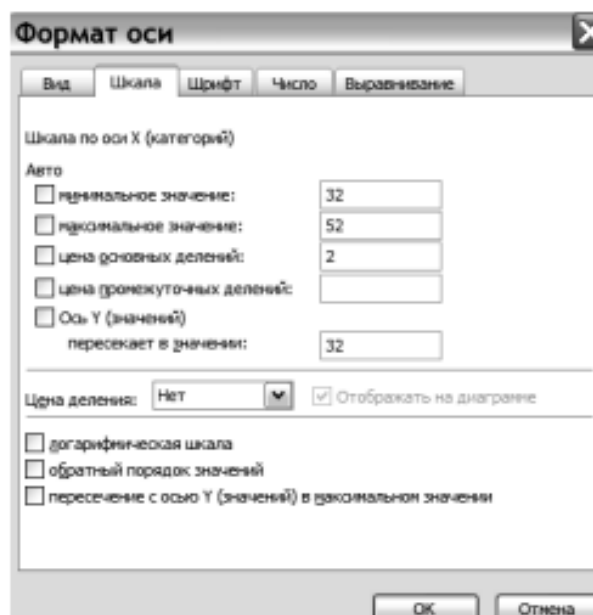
Формат оси

Вид | Шкала | Шрифт | Число | Выравнивание

Шкала по оси X (категорий)

Авто

минимальное значение: 32

максимальное значение: 52

цена основных делений: 2

цена промежуточных делений:

Ось Y (значений) пересекает в значении: 32

Цена деления: Нет

Отображать на диаграмме

логарифмическая шкала

обратный порядок значений

пересечение с осью Y (значений) в максимальном значении

ОК

Отмена